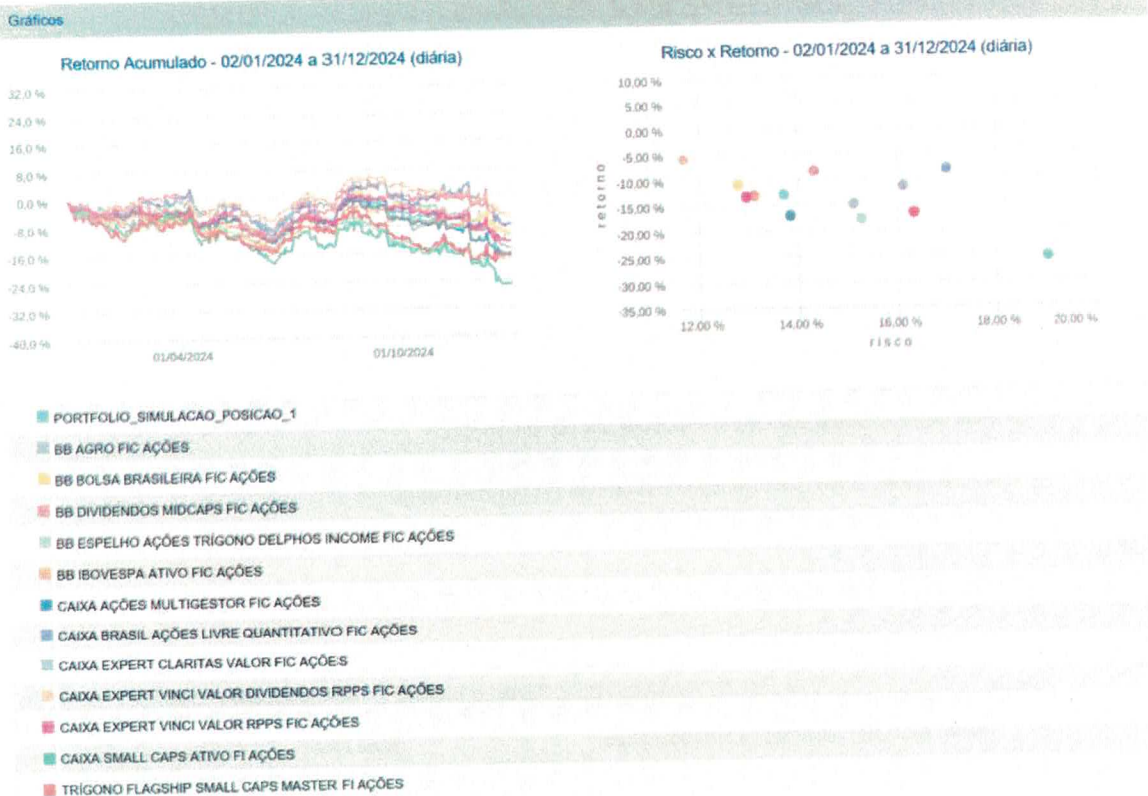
Gráficos

Retorno Acumulado - 02/01/2024 a 31/12/2024 (diária)

32,0 %
24,0 %
16,0 %
8,0 %
0,0 %
-8,0 %
-16,0 %
-24,0 %
-32,0 %
-40,0 %

01/04/2024
01/10/2024

Risco x Retorno - 02/01/2024 a 31/12/2024 (diária)

10,00 %
5,00 %
0,00 %
-5,00 %
-10,00 %
-15,00 %
-20,00 %
-25,00 %
-30,00 %
-35,00 %

retorno

12,00 %
14,00 %
16,00 %
18,00 %
20,00 %
risco

PORTFOLIO_SIMULACAO_POSICAO_1
BB AGRO FIC AÇÕES
BB BOLSA BRASILEIRA FIC AÇÕES
BB DIVIDENDOS MIDCAPS FIC AÇÕES
BB ESPELHO AÇÕES TRÍGONO DELPHOS INCOME FIC AÇÕES
BB IBOVESPA ATIVO FIC AÇÕES
CAIXA AÇÕES MULTIGESTOR FIC AÇÕES
CAIXA BRASIL AÇÕES LIVRE QUANTITATIVO FIC AÇÕES
CAIXA EXPERT CLARITAS VALOR FIC AÇÕES
CAIXA EXPERT VINCI VALOR DIVIDENDOS RPPS FIC AÇÕES
CAIXA EXPERT VINCI VALOR RPPS FIC AÇÕES
CAIXA SMALL CAPS ATIVO FI AÇÕES
TRÍGONO FLAGSHIP SMALL CAPS MASTER FI AÇÕES